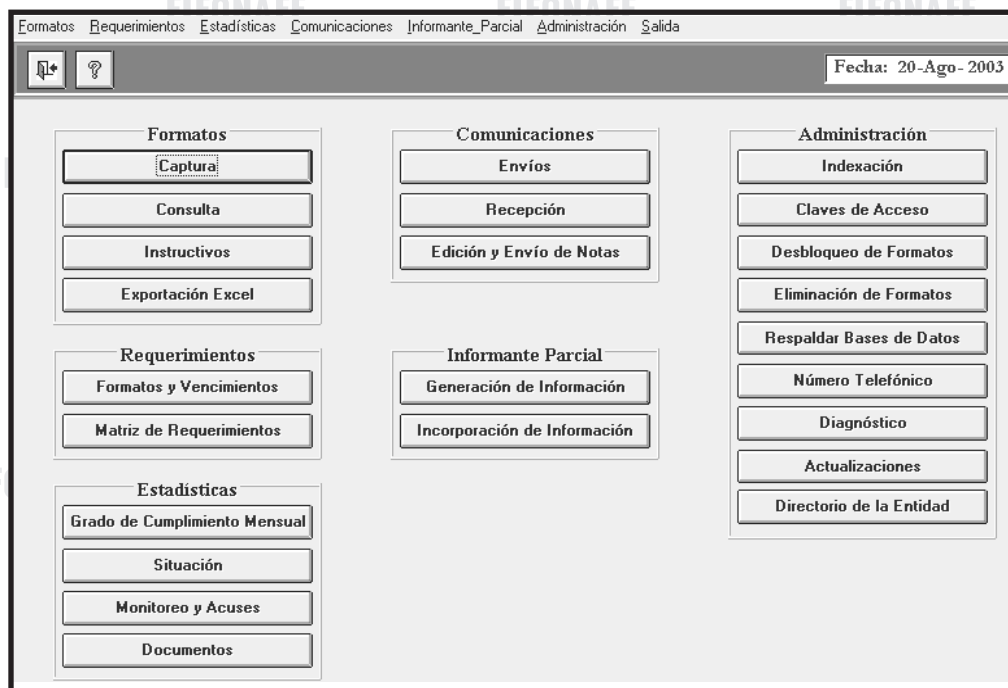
Formatos Requerimientos Estadísticas Comunicaciones Informante_Parcial Administración Salida

Fecha: 20-Ago-2003

Formatos
Captura
Consulta
Instructivos
Exportación Excel

Requerimientos
Formatos y Vencimientos
Matriz de Requerimientos

Estadísticas
Grado de Cumplimiento Mensual
Situación
Monitoreo y Acuses
Documentos

Comunicaciones
Envíos
Recepción
Edición y Envío de Notas

Informante Parcial
Generación de Información
Incorporación de Información

Administración
Indexación
Claves de Acceso
Desbloqueo de Formatos
Eliminación de Formatos
Respaldar Bases de Datos
Número Telefónico
Diagnóstico
Actualizaciones
Directorio de la Entidad